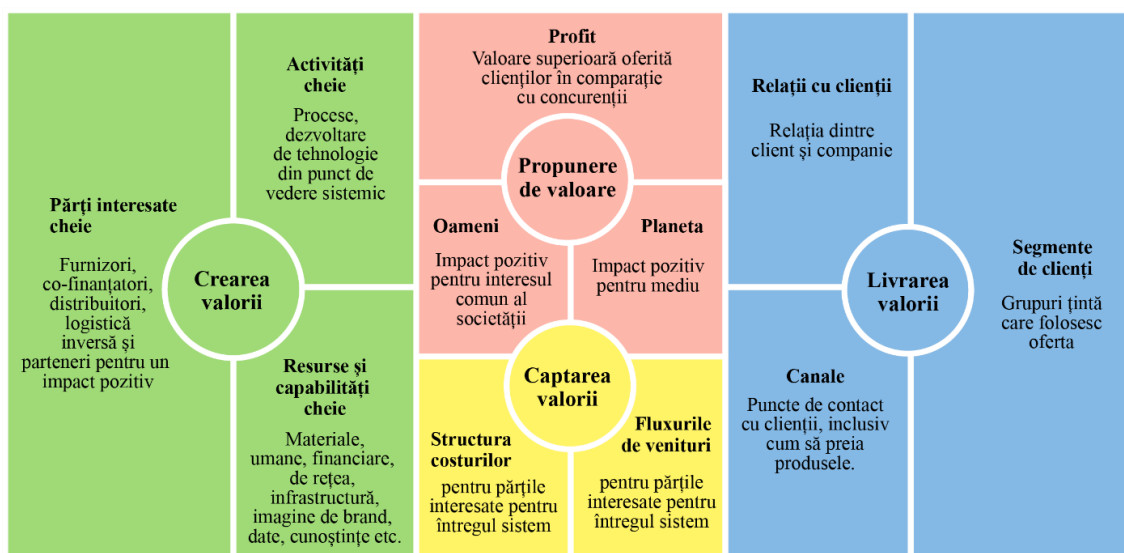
Părți interesate cheie

Furnizori, co-finanțatori, distribuitori, logistică inversă și parteneri pentru un impact pozitiv

Crearea valorii

Activități cheie

Procese, dezvoltare de tehnologie din punct de vedere sistemic

Resurse și capabilități cheie

Materiale, umane, financiare, de rețea, infrastructură, imagine de brand, date, cunoștințe etc.

Profit

Valoare superioară oferită clienților în comparație cu concurenții

Propunere de valoare

Oameni

Impact pozitiv pentru interesul comun al societății

Planeta

Impact pozitiv pentru mediu

Captarea valorii

Structura costurilor

pentru părțile interesate pentru întregul sistem

Fluxurile de venituri

pentru părțile interesate pentru întregul sistem

Relații cu clienții

Relația dintre client și companie

Canale

Puncte de contact cu clienții, inclusiv cum să preia produsele.

Livrarea valorii

Segmente de clienți

Grupuri țintă care folosesc oferta